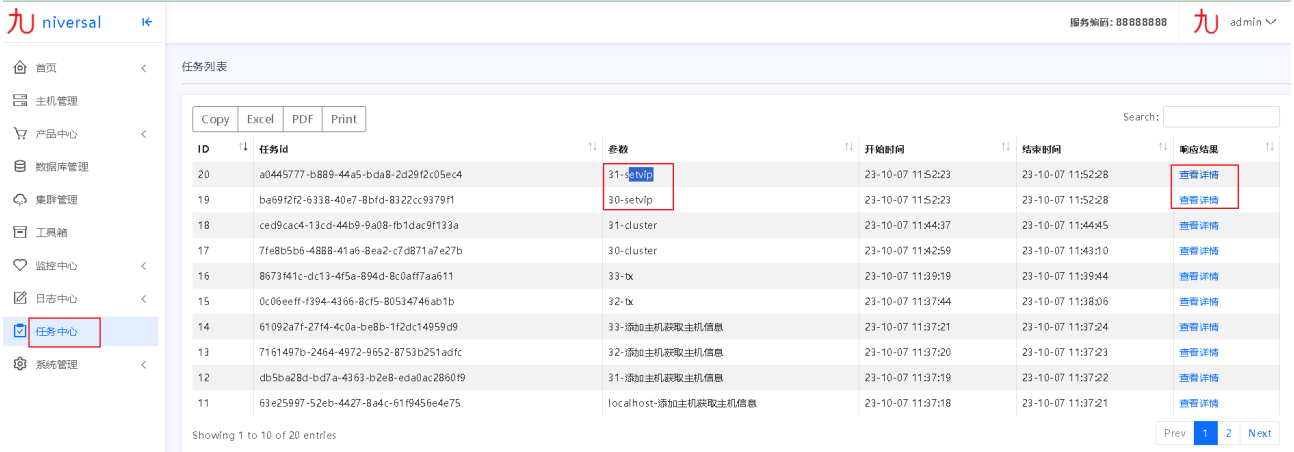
九 niversal

服务编码: 88888888 九 admin

首页
主机管理
产品中心
数据库管理
集群管理
工具箱
监控中心
日志中心
任务中心
系统管理

任务列表

Copy Excel PDF Print

Search:

| ID | 任务id | 参数 | 开始时间 | 结束时间 | 响应结果 |
|---|---|---|---|---|---|
| 20 | a0445777-b889-44a5-bda8-2d29f2c05ec4 | 31-setvip | 23-10-07 11:52:23 | 23-10-07 11:52:28 | 查看详情 |
| 19 | ba69f2f2-6338-40e7-8bfd-8322cc9379f1 | 30-setvip | 23-10-07 11:52:23 | 23-10-07 11:52:28 | 查看详情 |
| 18 | ced9cac4-13cd-44b9-9a08-fb1dac9f133a | 31-cluster | 23-10-07 11:44:37 | 23-10-07 11:44:45 | 查看详情 |
| 17 | 7fe8b5b6-4888-41a6-8ea2-c7d871a7e27b | 30-cluster | 23-10-07 11:42:59 | 23-10-07 11:43:10 | 查看详情 |
| 16 | 8673f41c-dc13-4f5a-894d-8c0aff7aa611 | 33-tx | 23-10-07 11:39:19 | 23-10-07 11:39:44 | 查看详情 |
| 15 | 0c06eeff-f394-4366-8cf5-80534746ab1b | 32-tx | 23-10-07 11:37:44 | 23-10-07 11:38:06 | 查看详情 |
| 14 | 61092a7f-27f4-4c0a-be8b-1f2dc14959d9 | 33-添加主机获取主机信息 | 23-10-07 11:37:21 | 23-10-07 11:37:24 | 查看详情 |
| 13 | 7161497b-2464-4972-9652-8753b251adfc | 32-添加主机获取主机信息 | 23-10-07 11:37:20 | 23-10-07 11:37:23 | 查看详情 |
| 12 | db5ba28d-bd7a-4363-b2e8-eda0ac2860f9 | 31-添加主机获取主机信息 | 23-10-07 11:37:19 | 23-10-07 11:37:22 | 查看详情 |
| 11 | 63e25997-52eb-4427-8a4c-61f9456e4e75 | localhost-添加主机获取主机信息 | 23-10-07 11:37:18 | 23-10-07 11:37:21 | 查看详情 |

Showing 1 to 10 of 20 entries

Prev 1 2 Next